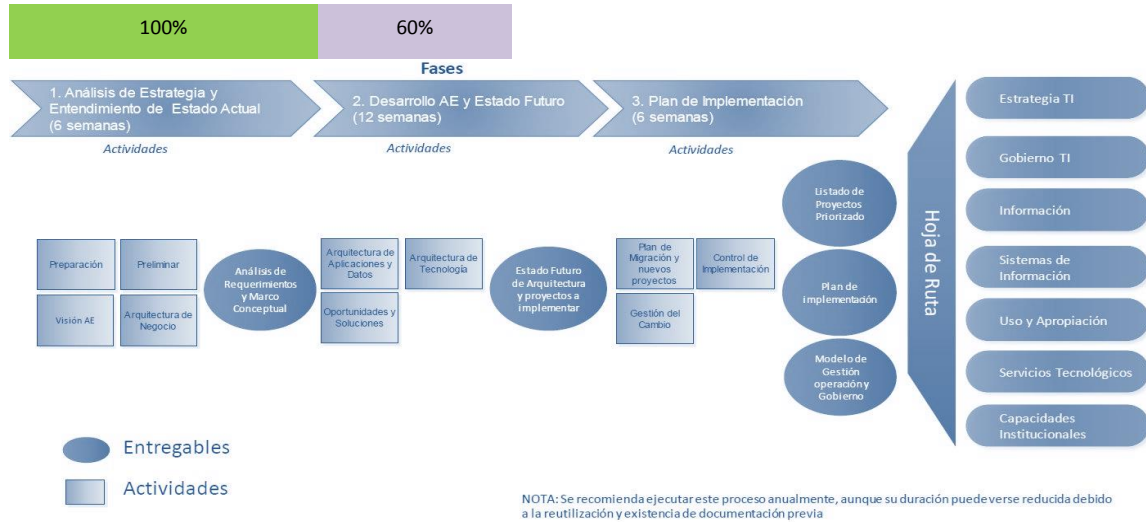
100%

60%

Fases

1. Análisis de Estrategia y Entendimiento de Estado Actual (6 semanas)

2. Desarrollo AE y Estado Futuro (12 semanas)

3. Plan de Implementación (6 semanas)

Actividades

Actividades

Actividades

Preparación

Preliminar

Visión AE

Arquitectura de Negocio

Análisis de Requerimientos y Marco Conceptual

Arquitectura de Aplicaciones y Datos

Arquitectura de Tecnología

Oportunidades y Soluciones

Estado Futuro de Arquitectura y proyectos a implementar

Plan de Migración y nuevos proyectos

Control de Implementación

Gestión del Cambio

Listado de Proyectos Priorizado

Plan de implementación

Modelo de Gestión operación y Gobierno

Hoja de Ruta

Estrategia TI

Gobierno TI

Información

Sistemas de Información

Uso y Apropiación

Servicios Tecnológicos

Capacidades Institucionales

Entregables

Actividades

NOTA: Se recomienda ejecutar este proceso anualmente, aunque su duración puede verse reducida debido a la reutilización y existencia de documentación previa